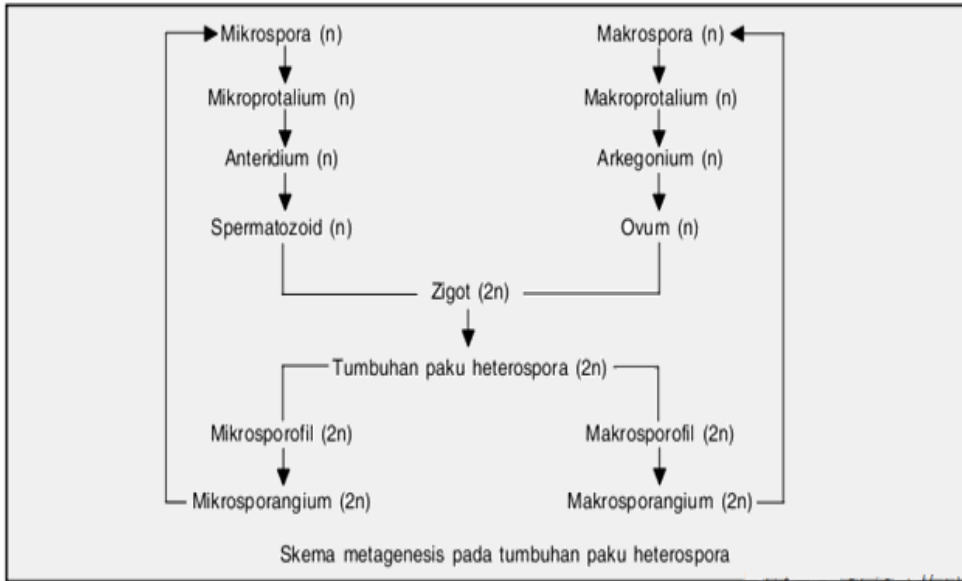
Mikrospora (n)
Mikroprotalium (n)
Anteridium (n)
Spermatozoid (n)

Makrospora (n)
Makroprotalium (n)
Arkegonium (n)
Ovum (n)

Zigot (2n)

Tumbuhan paku heterospora (2n)

Mikrosporofil (2n)
Mikrosporangium (2n)

Makrosporofil (2n)
Makrosporangium (2n)

Skema metagenesis pada tumbuhan paku heterospora